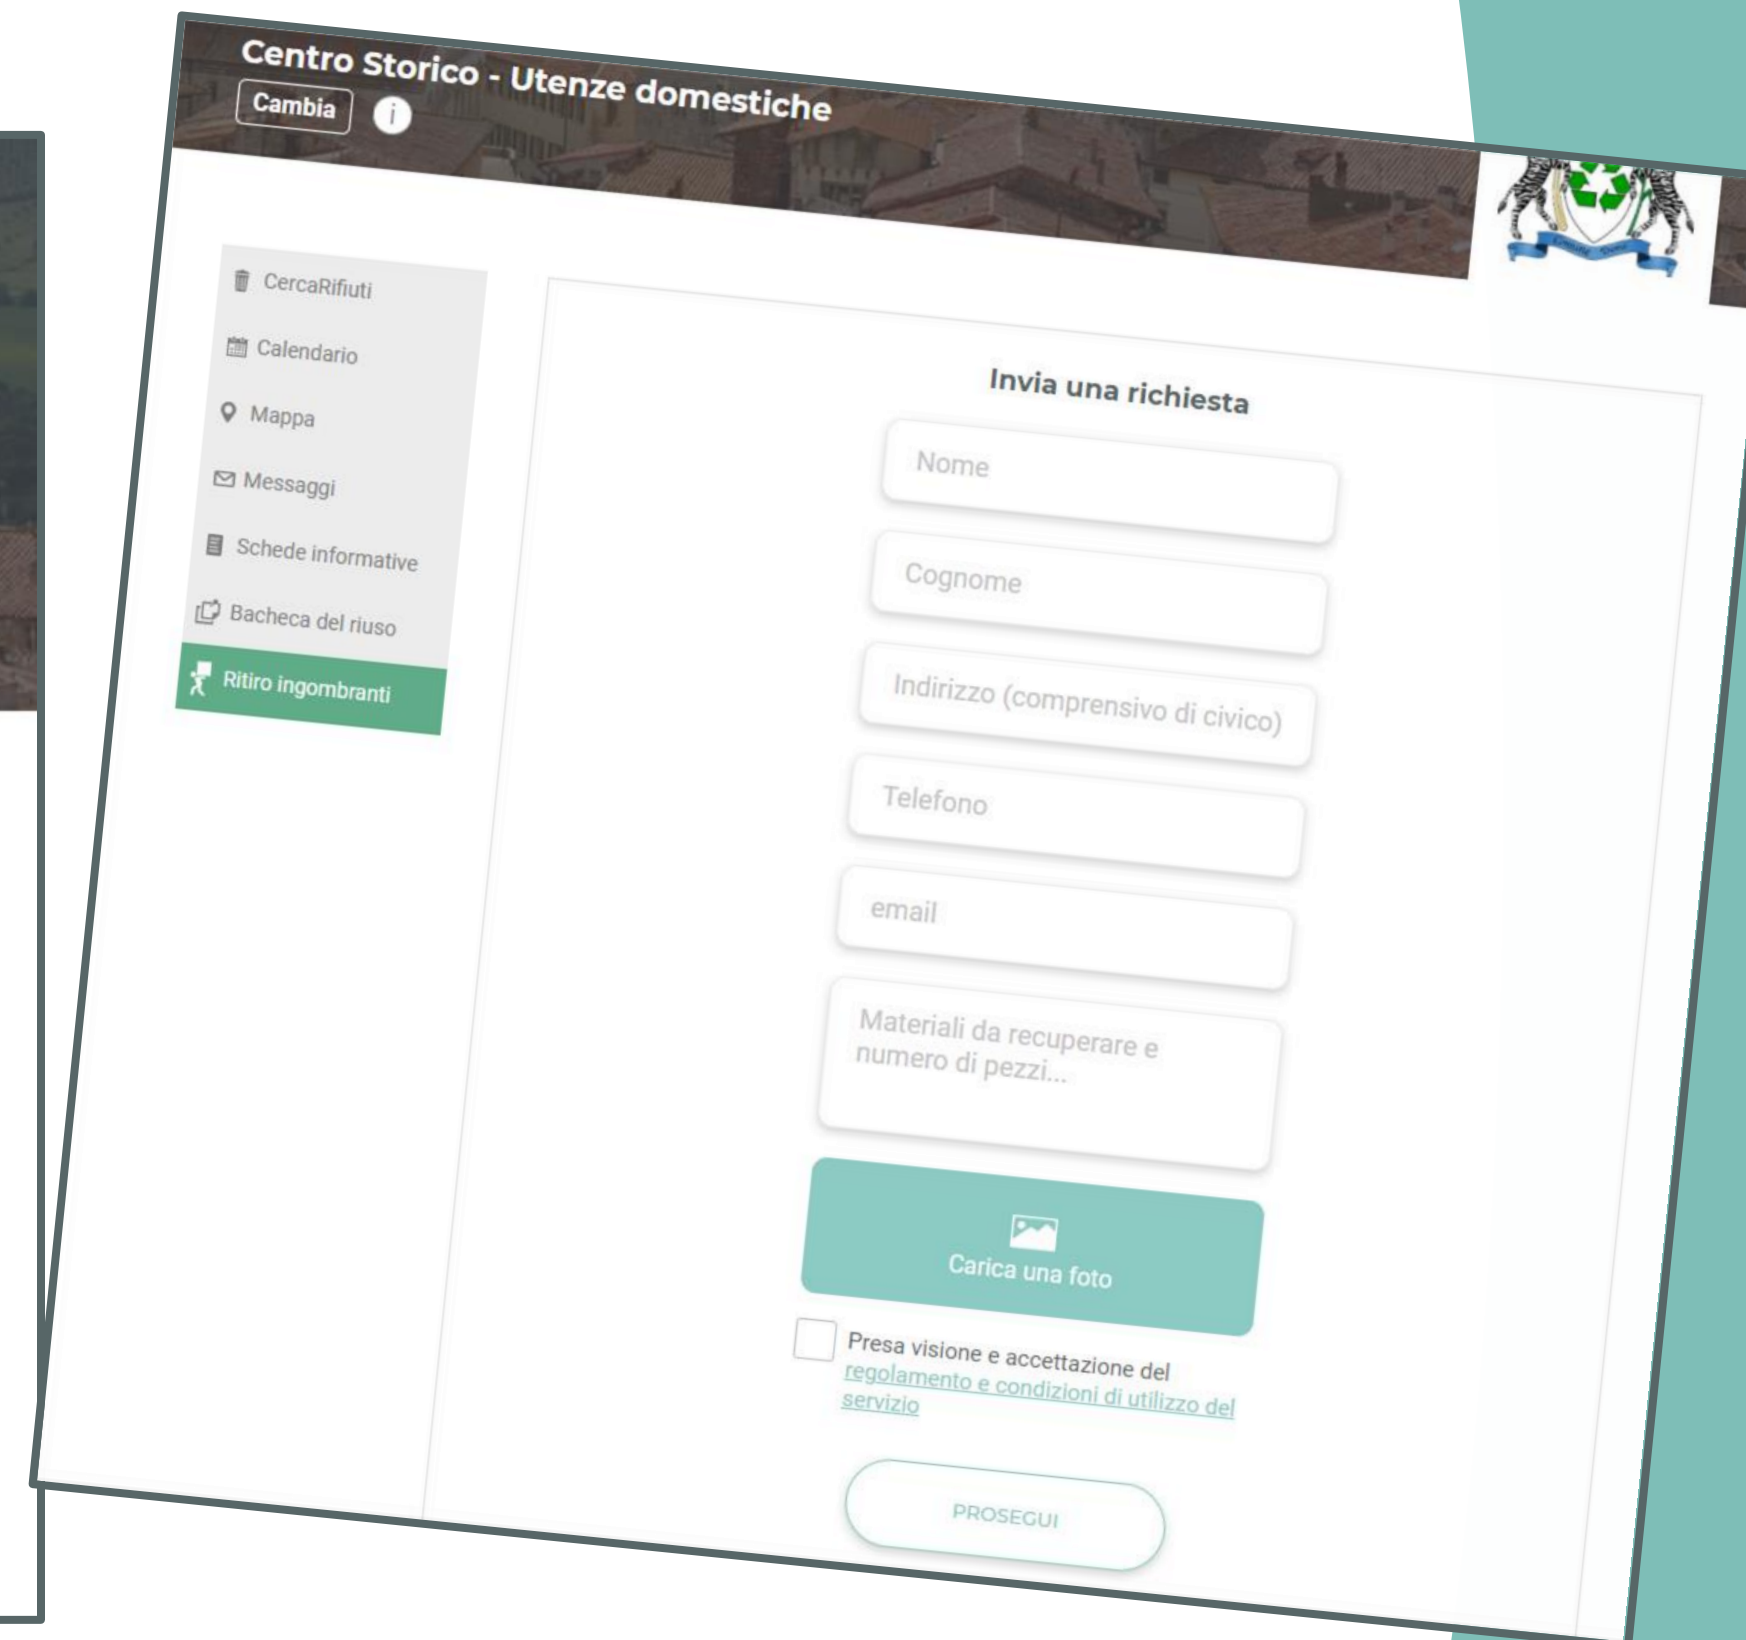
Centro Storico - Utenze domestiche

Cambia

CercaRifiuti

Calendario

Mappa

Messaggi

Schede informative

Bacheca del riuso

Ritiro ingombranti

Invia una richiesta

Nome

Cognome

Indirizzo (comprensivo di civico)

Telefono

email

Materiali da recuperare e numero di pezzi...

Carica una foto

Presa visione e accettazione del regolamento e condizioni di utilizzo del servizio

PROSEGUI